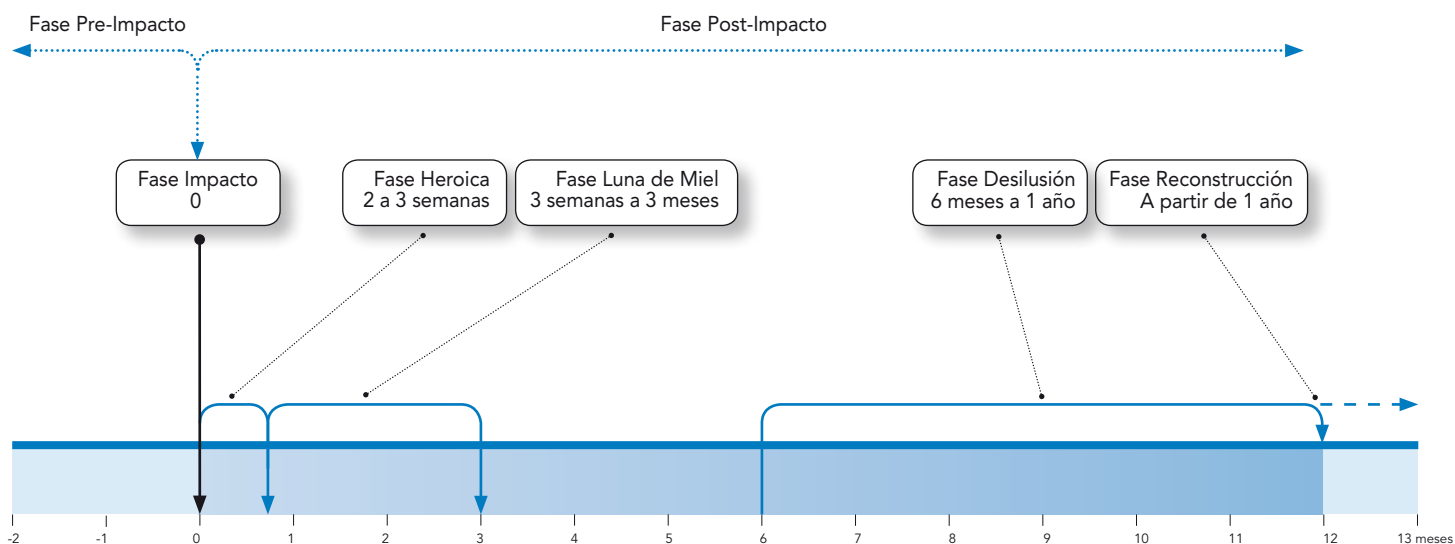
Fase Pre-Impacto

Fase Post-Impacto

Fase Impacto
0

Fase Heroica
2 a 3 semanas

Fase Luna de Miel
3 semanas a 3 meses

Fase Desilusión
6 meses a 1 año

Fase Reconstrucción
A partir de 1 año

-2 -1 0 1 2 3 4 5 6 7 8 9 10 11 12 13 meses